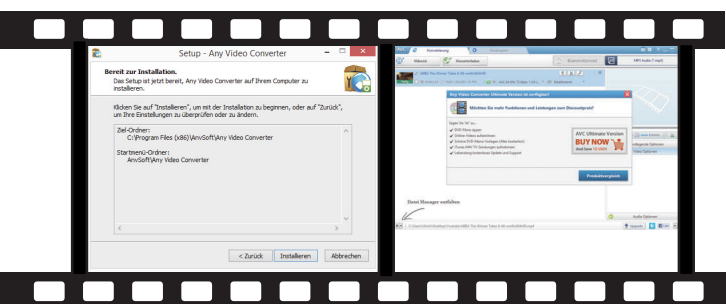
Setup - Any Video Converter

Bereit zur Installation.
Das Setup ist jetzt bereit, Any Video Converter auf Ihrem Computer zu installieren.

Klicken Sie auf "Installieren", um mit der Installation zu beginnen, oder auf "Zurück", um Ihre Einstellungen zu überprüfen oder zu ändern.

Ziel-Ordner:
C:\Program Files (x86)\AnvSoft\Any Video Converter

Startmenü-Ordner:
AnvSoft\Any Video Converter

< Zurück
Installieren
Abbrechen

Konvertierung
Videos
Herunterladen
MP3 Audio (*.mp3)

Any Video Converter Ultimate Version ist verfügbar!
Möchten Sie mehr Funktionen und Leistungen zum Discountpreis?

AVC Ultimate Version
BUY NOW
Produktvergleich

Datei Manager ausblenden
Audio Optionen
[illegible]